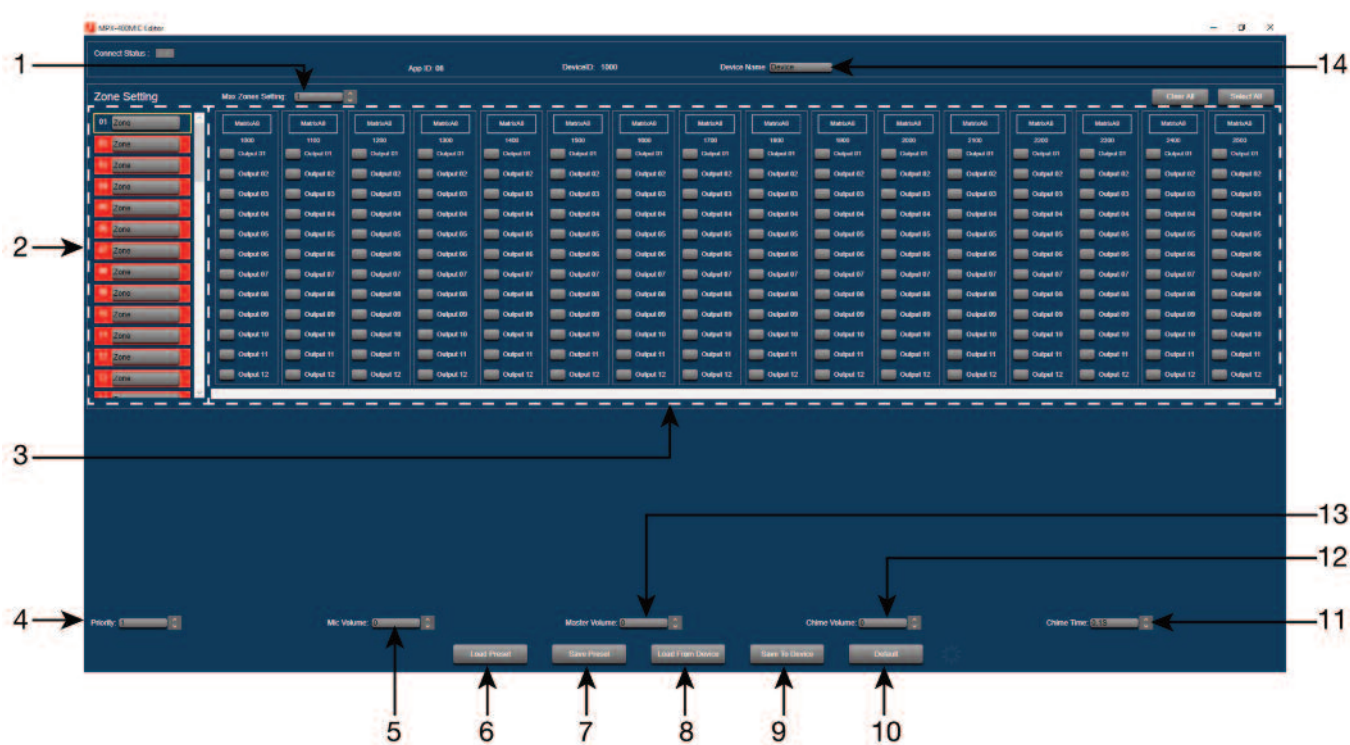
MPX-400MIC Editor

Connect Status :

App ID: 06

DeviceID: 1000

Device Name Device

1

14

Zone Setting

Max Zones Setting: 1

Clear All

Select All

01 Zone

Zone

Zone

Zone

Zone

Zone

Zone

Zone

Zone

Zone

Zone

Zone

Zone

2

| MatrixAll | MatrixAll | MatrixAll | MatrixAll | MatrixAll | MatrixAll | MatrixAll | MatrixAll | MatrixAll | MatrixAll | MatrixAll | MatrixAll | MatrixAll | MatrixAll | MatrixAll | MatrixAll |
|---|---|---|---|---|---|---|---|---|---|---|---|---|---|---|---|
| 1000 | 1100 | 1200 | 1300 | 1400 | 1500 | 1600 | 1700 | 1800 | 1900 | 2000 | 2100 | 2200 | 2300 | 2400 | 2500 |
| Output 01 | Output 01 | Output 01 | Output 01 | Output 01 | Output 01 | Output 01 | Output 01 | Output 01 | Output 01 | Output 01 | Output 01 | Output 01 | Output 01 | Output 01 | Output 01 |
| Output 02 | Output 02 | Output 02 | Output 02 | Output 02 | Output 02 | Output 02 | Output 02 | Output 02 | Output 02 | Output 02 | Output 02 | Output 02 | Output 02 | Output 02 | Output 02 |
| Output 03 | Output 03 | Output 03 | Output 03 | Output 03 | Output 03 | Output 03 | Output 03 | Output 03 | Output 03 | Output 03 | Output 03 | Output 03 | Output 03 | Output 03 | Output 03 |
| Output 04 | Output 04 | Output 04 | Output 04 | Output 04 | Output 04 | Output 04 | Output 04 | Output 04 | Output 04 | Output 04 | Output 04 | Output 04 | Output 04 | Output 04 | Output 04 |
| Output 05 | Output 05 | Output 05 | Output 05 | Output 05 | Output 05 | Output 05 | Output 05 | Output 05 | Output 05 | Output 05 | Output 05 | Output 05 | Output 05 | Output 05 | Output 05 |
| Output 06 | Output 06 | Output 06 | Output 06 | Output 06 | Output 06 | Output 06 | Output 06 | Output 06 | Output 06 | Output 06 | Output 06 | Output 06 | Output 06 | Output 06 | Output 06 |
| Output 07 | Output 07 | Output 07 | Output 07 | Output 07 | Output 07 | Output 07 | Output 07 | Output 07 | Output 07 | Output 07 | Output 07 | Output 07 | Output 07 | Output 07 | Output 07 |
| Output 08 | Output 08 | Output 08 | Output 08 | Output 08 | Output 08 | Output 08 | Output 08 | Output 08 | Output 08 | Output 08 | Output 08 | Output 08 | Output 08 | Output 08 | Output 08 |
| Output 09 | Output 09 | Output 09 | Output 09 | Output 09 | Output 09 | Output 09 | Output 09 | Output 09 | Output 09 | Output 09 | Output 09 | Output 09 | Output 09 | Output 09 | Output 09 |
| Output 10 | Output 10 | Output 10 | Output 10 | Output 10 | Output 10 | Output 10 | Output 10 | Output 10 | Output 10 | Output 10 | Output 10 | Output 10 | Output 10 | Output 10 | Output 10 |
| Output 11 | Output 11 | Output 11 | Output 11 | Output 11 | Output 11 | Output 11 | Output 11 | Output 11 | Output 11 | Output 11 | Output 11 | Output 11 | Output 11 | Output 11 | Output 11 |
| Output 12 | Output 12 | Output 12 | Output 12 | Output 12 | Output 12 | Output 12 | Output 12 | Output 12 | Output 12 | Output 12 | Output 12 | Output 12 | Output 12 | Output 12 | Output 12 |

3

13

12

4

Priority: 1

Mic Volume: 0

Master Volume: 0

Chime Volume: 0

Chime Time: 0.15

11

Load Preset

Save Preset

Load From Device

Save To Device

Default

5

6

7

8

9

10